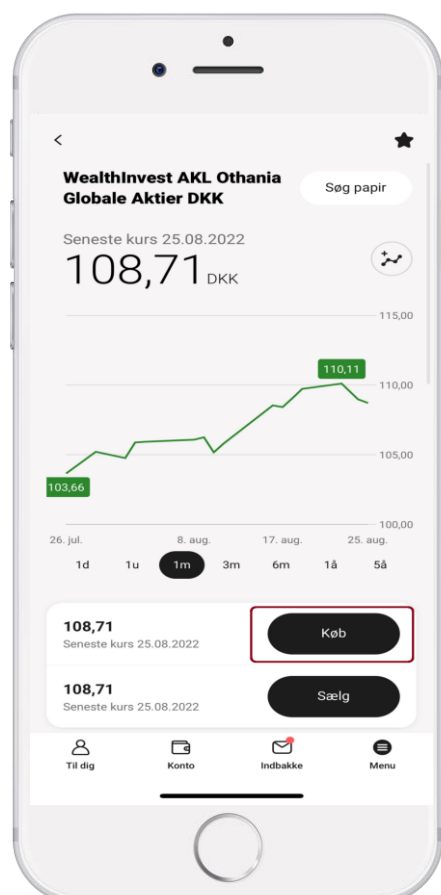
<

WealthInvest AKL Othania Globale Aktier DKK

Søg papir

Seneste kurs 25.08.2022

108,71 DKK

115,00

110,11

110,00

105,00

103,66

100,00

26. jul. 8. aug. 17. aug. 25. aug.

1d 1u 1m 3m 6m 1å 5å

108,71
Seneste kurs 25.08.2022

Køb

108,71
Seneste kurs 25.08.2022

Sælg

Til dig Konto Indbakke Menu